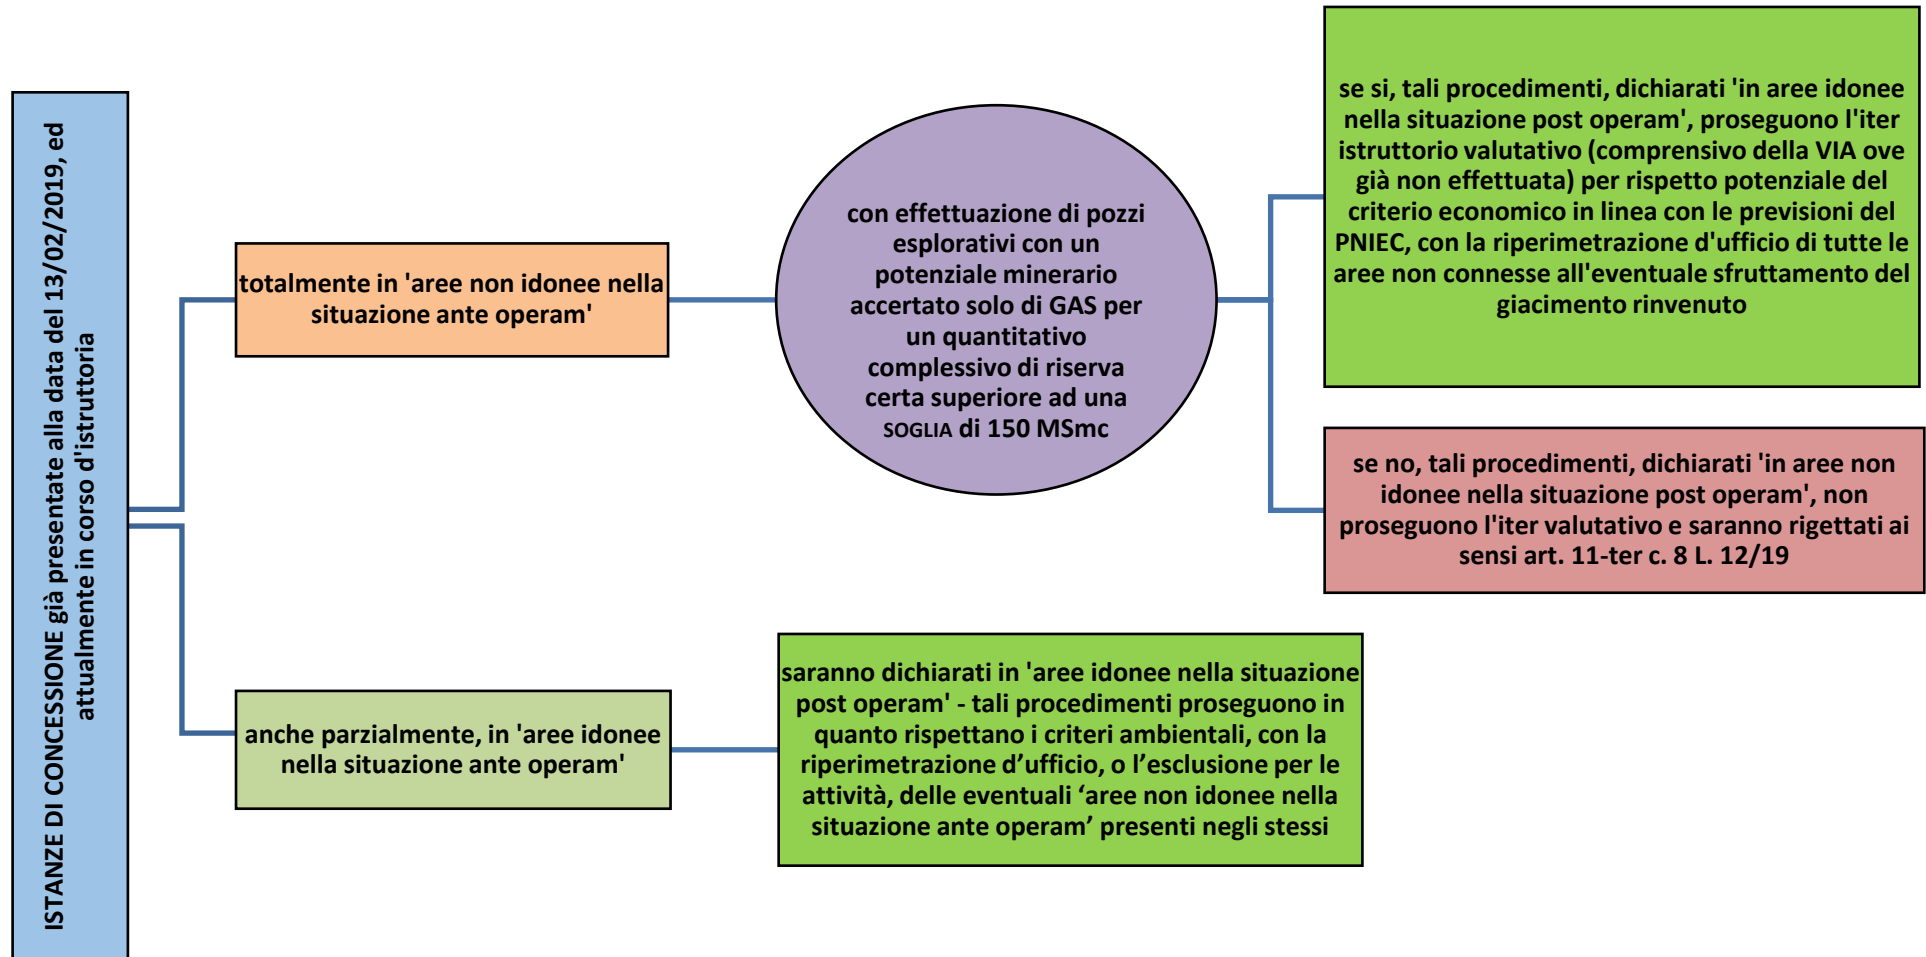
ISTANZE DI CONCESSIONE già presentate alla data del 13/02/2019, ed attualmente in corso d'istruttoria

totalmente in 'aree non idonee nella situazione ante operam'

con effettuazione di pozzi esplorativi con un potenziale minerario accertato solo di GAS per un quantitativo complessivo di riserva certa superiore ad una SOGLIA di 150 MSmc

se si, tali procedimenti, dichiarati 'in aree idonee nella situazione post operam', proseguono l'iter istruttorio valutativo (comprensivo della VIA ove già non effettuata) per rispetto potenziale del criterio economico in linea con le previsioni del PNIEC, con la riperimetrazione d'ufficio di tutte le aree non connesse all'eventuale sfruttamento del giacimento rinvenuto

se no, tali procedimenti, dichiarati 'in aree non idonee nella situazione post operam', non proseguono l'iter valutativo e saranno rigettati ai sensi art. 11-ter c. 8 L. 12/19

anche parzialmente, in 'aree idonee nella situazione ante operam'

saranno dichiarati in 'aree idonee nella situazione post operam' - tali procedimenti proseguono in quanto rispettano i criteri ambientali, con la riperimetrazione d’ufficio, o l’esclusione per le attività, delle eventuali ‘aree non idonee nella situazione ante operam’ presenti negli stessi